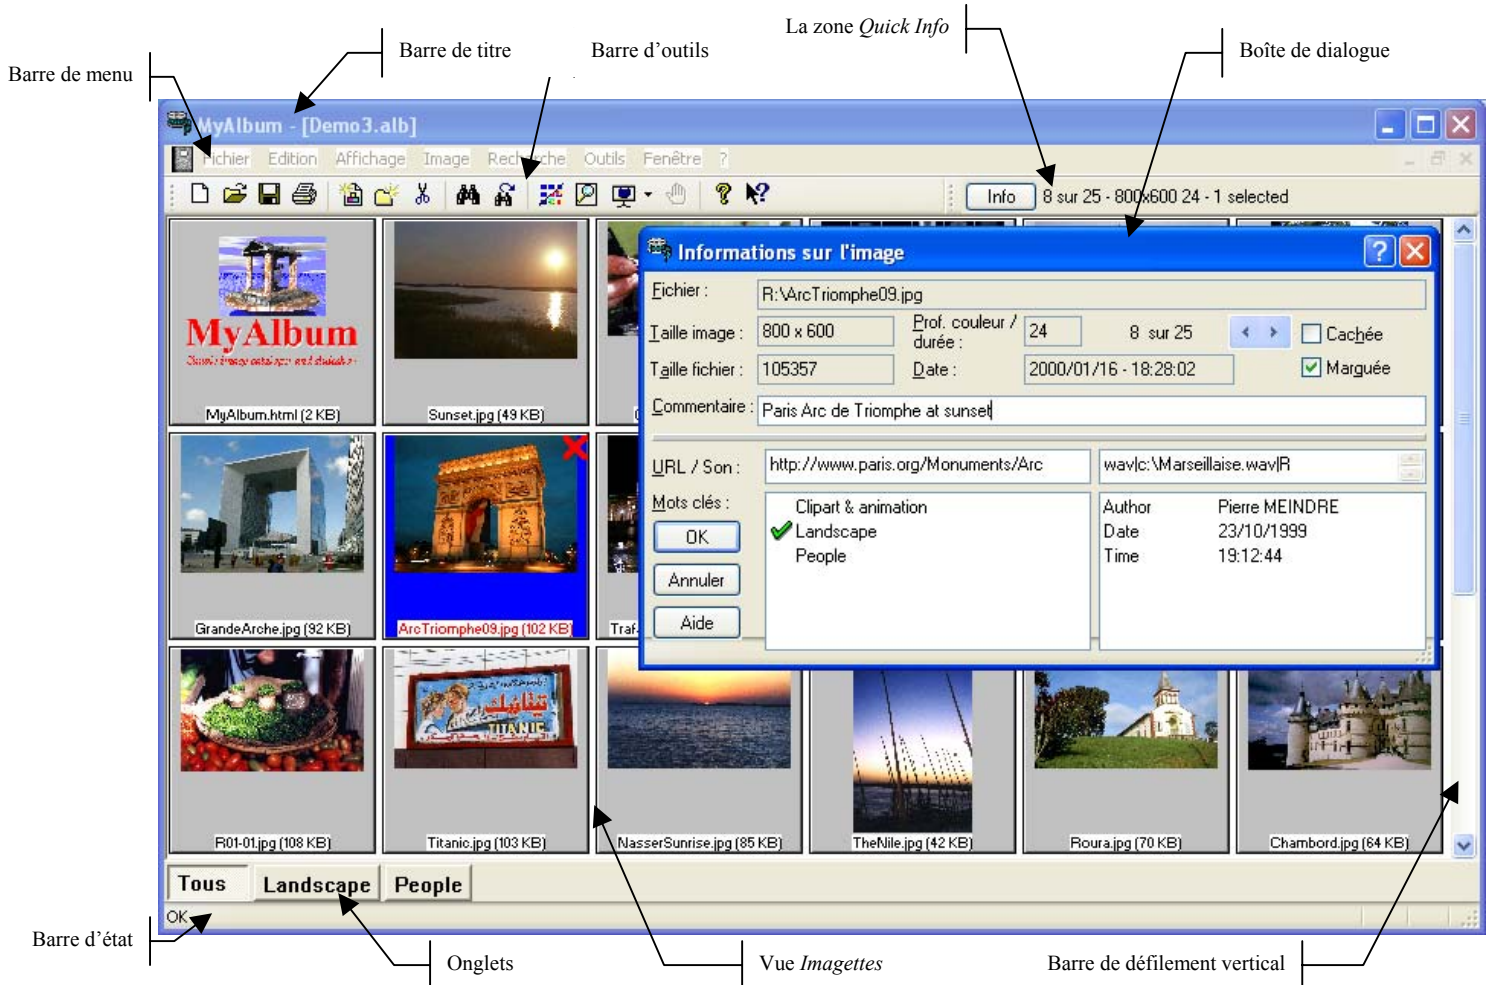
Barre de menu

Barre de titre

Barre d'outils

La zone *Quick Info*

Boîte de dialogue

MyAlbum - [Demo3.alb]

Fichier Edition Affichage Image Recherche Outils Fenêtre ?

Info 8 sur 25 - 800x600 24 - 1 selected

MyAlbum
MyAlbum.html (2 KB)

Sunset.jpg (49 KB)

GrandeArche.jpg (92 KB)

ArcTriomphe09.jpg (102 KB)

Traf

R01-01.jpg (108 KB)

Titanic.jpg (103 KB)

NasserSunrise.jpg (85 KB)

TheNile.jpg (42 KB)

Roura.jpg (70 KB)

Chambord.jpg (64 KB)

Informations sur l'image

Fichier : R:\ArcTriomphe09.jpg

Taille image : 800 x 600 Prof. couleur / durée : 24 8 sur 25 Cachée

Taille fichier : 105357 Date : 2000/01/16 - 18:28:02 Marguée

Commentaire : Paris Arc de Triomphe at sunset

URL / Son : http://www.paris.org/Monuments/Arc wav|c:\Marseillaise.wav|R

Mots clés : Clipart & animation Landscape People

Author Pierre MEINDRE
Date 23/10/1999
Time 19:12:44

OK

Annuler

Aide

Tous Landscape People

OK

Barre d'état

Onglets

Vue *Imagettes*

Barre de défilement vertical